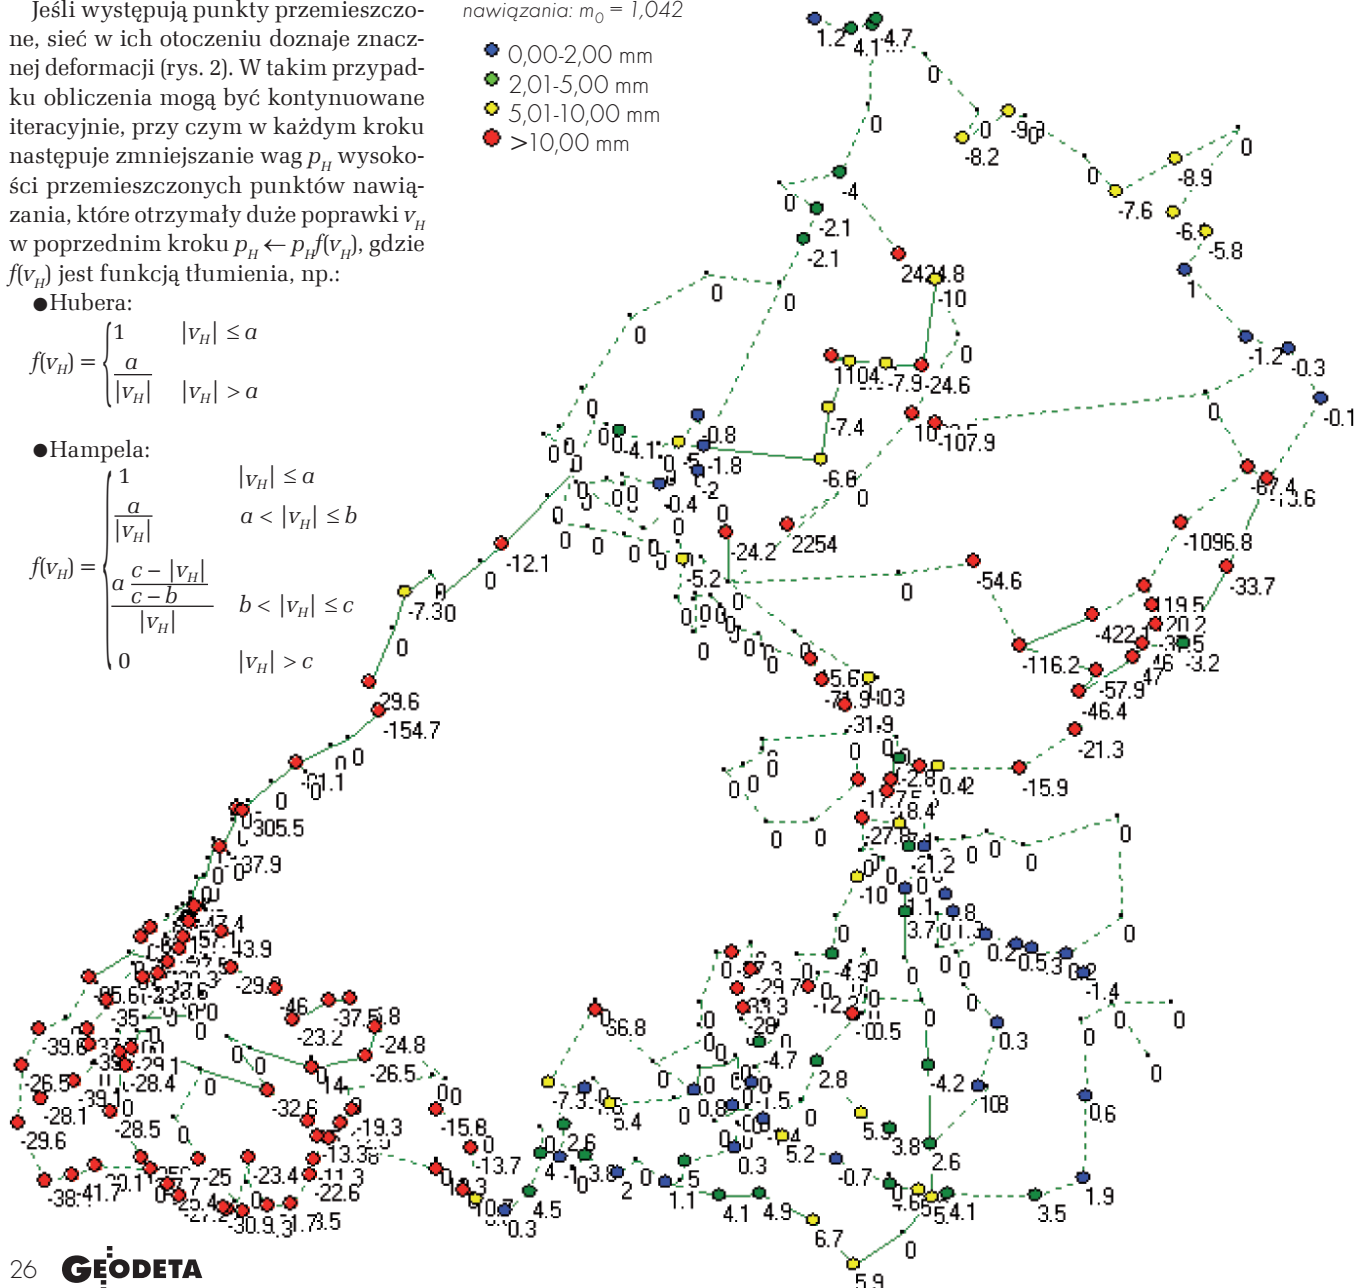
Jeśli występują punkty przemieszczone, sieć w ich otoczeniu doznaje znacznej deformacji (rys. 2). W takim przypadku obliczenia mogą być kontynuowane iteracyjnie, przy czym w każdym kroku następuje zmniejszanie wag $p_H$ wysokości przemieszczonych punktów nawiązania, które otrzymały duże poprawki $v_H$ w poprzednim kroku $p_H \leftarrow p_H f(v_H)$, gdzie $f(v_H)$ jest funkcją tłumienia, np.:

●Hubera:

$f(v_H) = \begin{cases} 1 & |v_H| \leq a \\ \frac{a}{|v_H|} & |v_H| > a \end{cases}$

●Hampela:

$f(v_H) = \begin{cases} 1 & |v_H| \leq a \\ \frac{a}{|v_H|} & a < |v_H| \leq b \\ \frac{a \frac{c-|v_H|}{c-b}}{|v_H|} & b < |v_H| \leq c \\ 0 & |v_H| > c \end{cases}$

nawiązania: $m_0 = 1{,}042$
0,00-2,00 mm
2,01-5,00 mm
5,01-10,00 mm
>10,00 mm

1.2 4.1 4.7 0 0 -8.2 0 -9.3 0 -8.9 0 -7.6 -6.9 -5.8 1 -4 0 -2.1 -2.1 2424.8 -10 0 0 0 1104 -7.9 -24.6 0 -1.2 -0.3 -0.1 0 -0.8 -7.4 -107.9 0 -4.1 -1.8 -2 -6.8 0 -0.4 -67.4 -13.6 -24.2 2254 -1096.8 -12.1 -5.2 -54.6 0 -33.7 -7.30 0 119.5 20.2 -422 -3.5 -116.2 -3.2 -57.9 -46.4 29.6 -154.7 -5.6 -31.9 -21.3 0 -61.1 0 305.5 -15.9 0.42 -17.5 8.4 -27.8 37.9 -21.2 0 0 -10 1.1 3.7 0.2 0.5 3 0.2 -1.4 0 0 -43.4 157.1 43.9 -29.8 -46 -37.5 5.8 -23.2 -24.8 -26.5 -14 -32.6 -19.3 -13.38 -15.8 -13.7 -22.6 -23.4 -25 -30.9 -31.7 3.5 -41.7 -38 -29.6 -28.1 -28.5 -28.4 -39.1 -26.5 -39.6 -35 -29.1 36.8 -29.7 -4.3 -12.2 -0.5 -4.7 2.8 -4.2 108 0.3 0.6 -7.3 5.4 0.8 -1.5 5.9 3.8 2.6 0.3 5.2 -0.7 4.65 5.4.1 3.5 1.9 4 4.5 -0.3 3.8 2 1.1 4.1 4.9 6.7 5.9 0
26 GEODETA